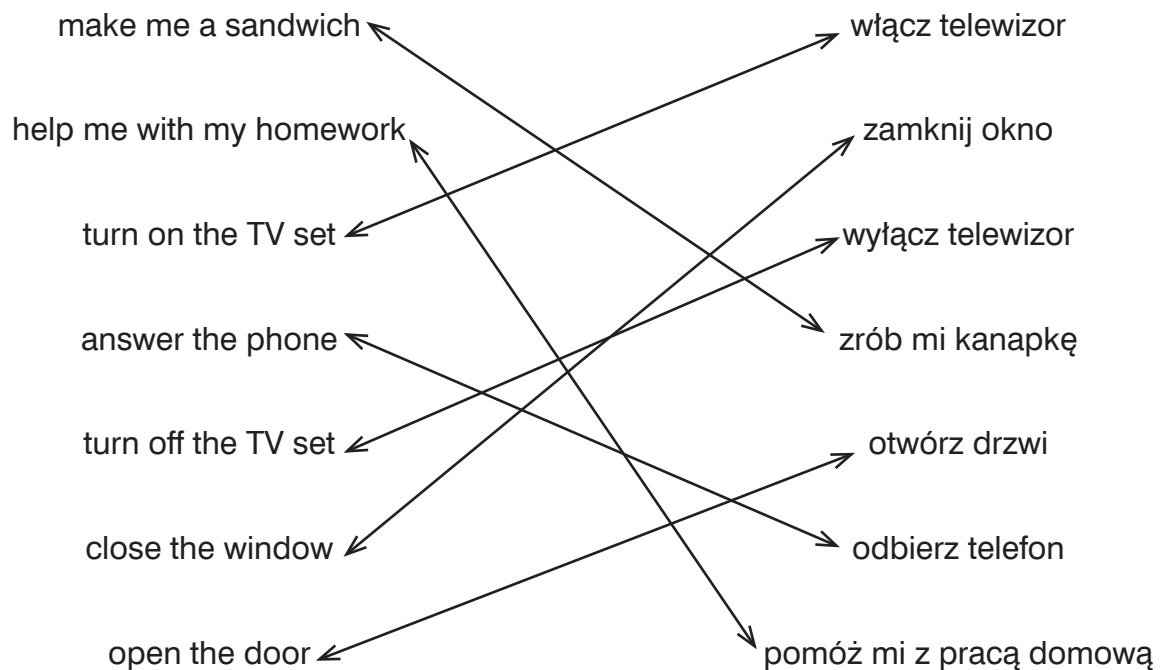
make me a sandwich

help me with my homework

turn on the TV set

answer the phone

turn off the TV set

close the window

open the door

włącz telewizor

zamknij okno

wyłącz telewizor

zrób mi kanapkę

otwórz drzwi

odbierz telefon

pomóż mi z pracą domową